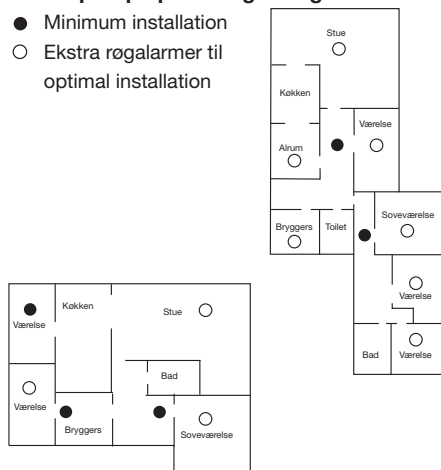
● Minimum installation
○ Ekstra røgalarmer til optimal installation

Stue

Køkken

Værelse

Alrum

Bryggers

Toilet

Soveværelse

Værelse

Bad

Værelse

Køkken

Stue

Værelse

Bad

Værelse

Bryggers

Soveværelse